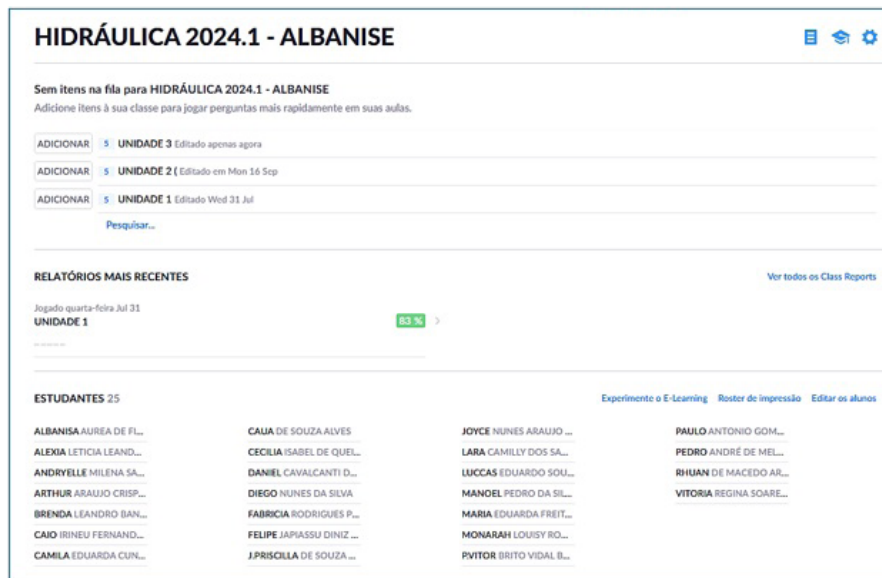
HIDRÁULICA 2024.1 - ALBANISE

Sem itens na fila para HIDRÁULICA 2024.1 - ALBANISE
Adicione itens à sua classe para jogar perguntas mais rapidamente em suas aulas.

ADICIONAR S UNIDADE 3 Editado apenas agora
ADICIONAR S UNIDADE 2 ( Editado em Mon 16 Sep
ADICIONAR S UNIDADE 1 Editado Wed 31 Jul
Pesquisar...

RELATÓRIOS MAIS RECENTES
Ver todos os Class Reports

Jogado quarta-feira Jul 31
UNIDADE 1
83 %

ESTUDANTES 25
Experimente o E-Learning Roster de impressão Editar os alunos

ALBANISA AUREA DE FI...
ALEXIA LETICIA LEAND...
ANDRYELLE MILENA SA...
ARTHUR ARAUJO CRISP...
BRENDA LEANDRO BAN...
CAIO IRINEU FERNAND...
CAMILA EDUARDA CUN...

CAUA DE SOUZA ALVES
CECILIA ISABEL DE QUEI...
DANIEL CAVALCANTI D...
DIEGO NUNES DA SILVA
FABRICIA RODRIGUES P...
FELIPE JAPIASSU DINIZ ...
J.PRISCILLA DE SOUZA ...

JOYCE NUNES ARAUJO ...
LARA CAMILLY DOS SA...
LUCCAS EDUARDO SOU...
MANOEL PEDRO DA SIL...
MARIA EDUARDA FREIT...
MONARAH LOUISY RO...
P.VITOR BRITO VIDAL B...

PAULO ANTONIO GOM...
PEDRO ANDRÉ DE MEL...
RHUAN DE MACEDO AR...
VITORIA REGINA SOARE...